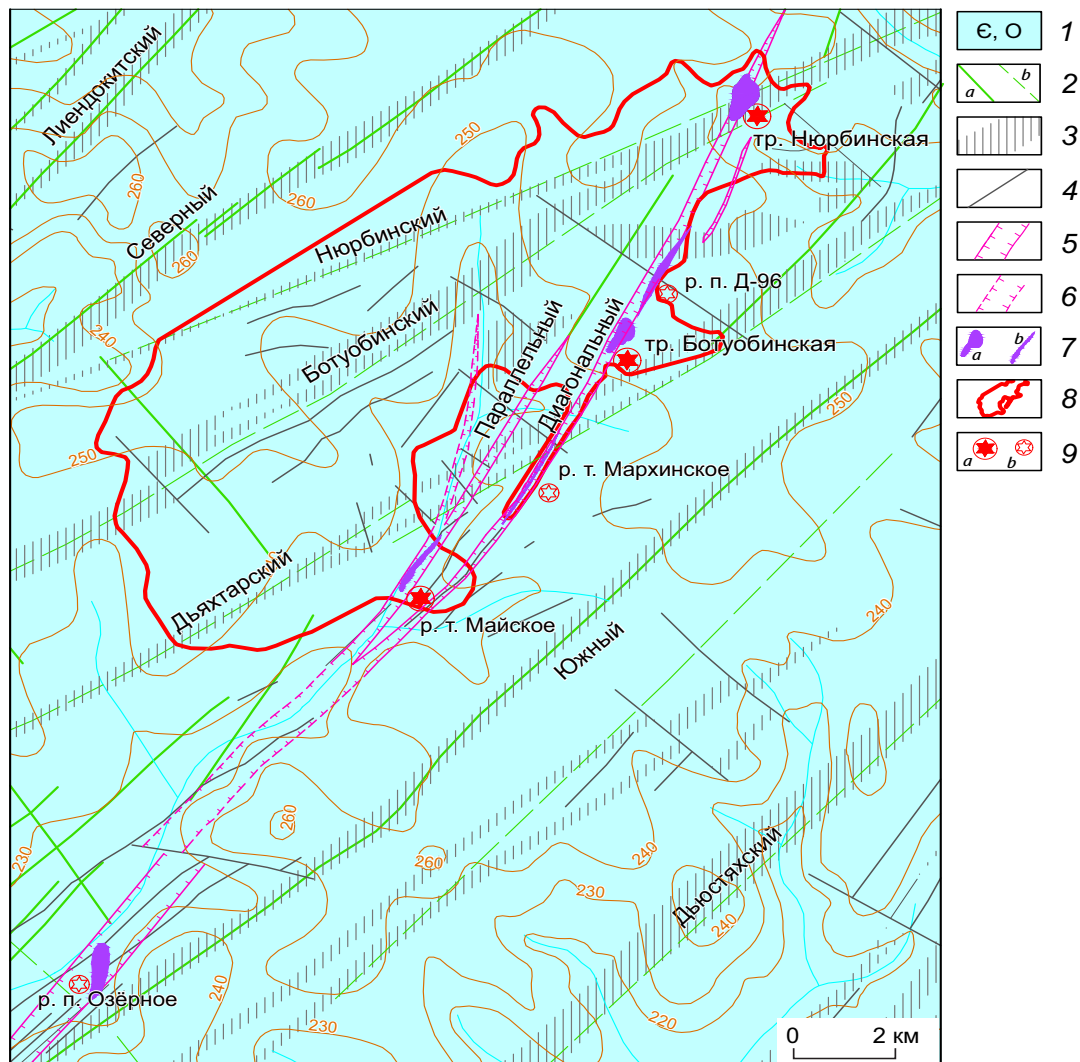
Лиендокитский
Северный
Нюрбинский
Ботуобинский
Параллельный
Диагональный
Дьяхтарский
Южный
Дьюстяхский

250
260
260
260
240
250
250
240
260
260
240
230
230
240
240
230
220

тр. Нюрбинская
р. п. Д-96
тр. Ботуобинская
р. т. Мархинское
р. т. Майское
р. п. Озёрное

0
2 км

Є, O
1
a
b
2
3
4
5
6
a
b
7
8
a
b
9